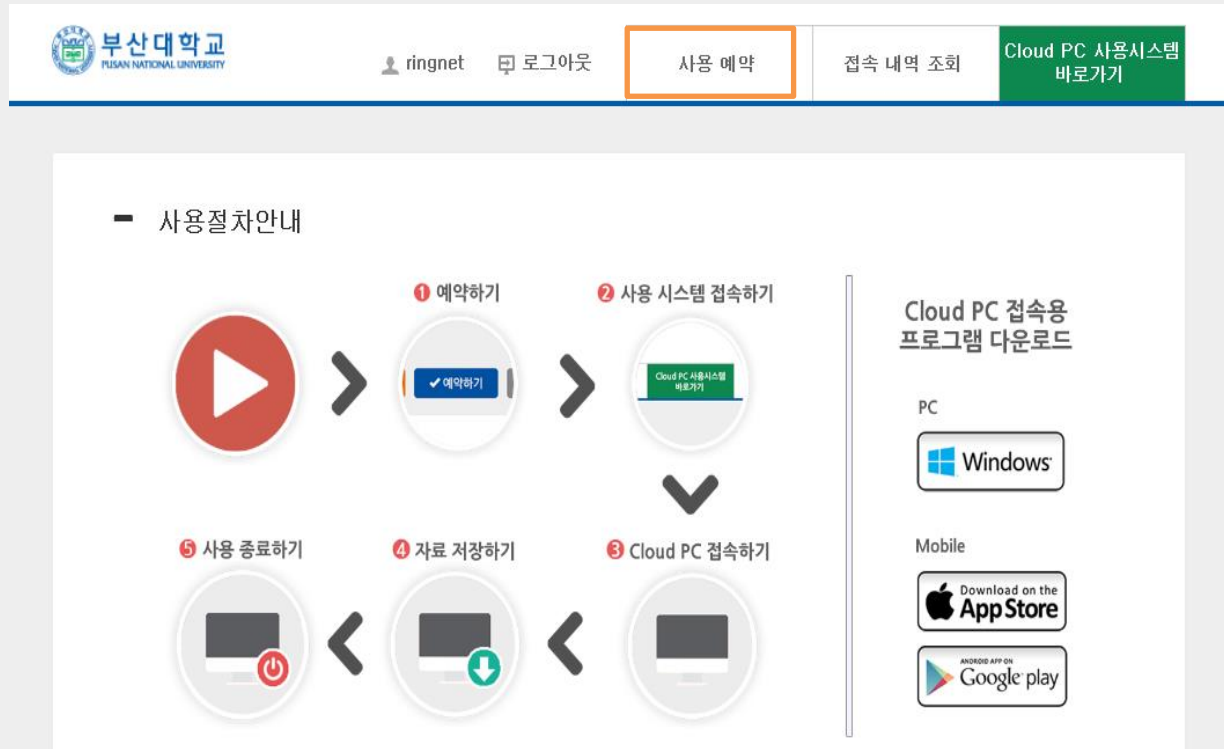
부산대학교
PUSAN NATIONAL UNIVERSITY

ringnet 로그아웃 사용 예약 접속 내역 조회 Cloud PC 사용시스템 바로가기

사용절차안내

❶ 예약하기
✔ 예약하기

❷ 사용 시스템 접속하기
Cloud PC 사용시스템 바로가기

❸ Cloud PC 접속하기

❹ 자료 저장하기

❺ 사용 종료하기

Cloud PC 접속용 프로그램 다운로드

PC
Windows

Mobile
Download on the App Store
ANDROID APP ON Google play